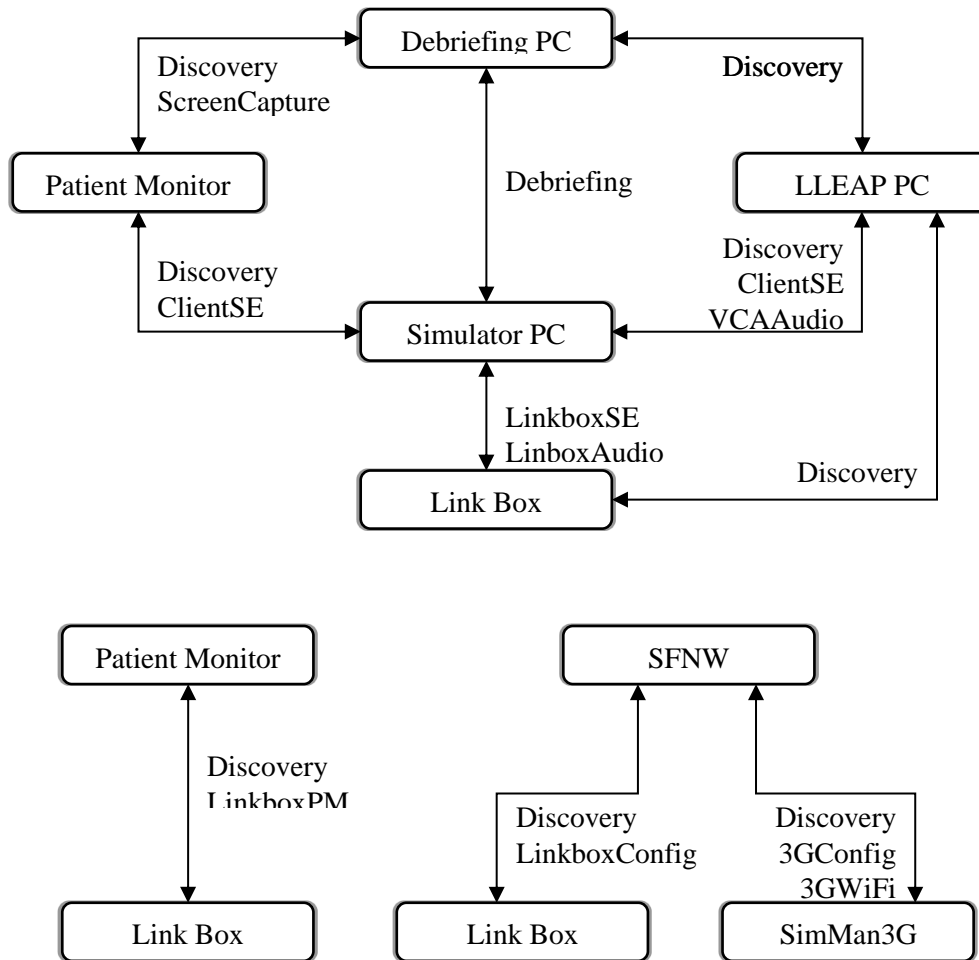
Debriefing PC

Discovery
ScreenCapture

Discovery

Patient Monitor

Debriefing

LLEAP PC

Discovery
ClientSE

Discovery
ClientSE
VCAAudio

Simulator PC

LinkboxSE
LinboxAudio

Discovery

Link Box

Patient Monitor

Discovery
LinkboxPM

Link Box

SFNW

Discovery
LinkboxConfig

Discovery
3GConfig
3GWiFi

Link Box

SimMan3G